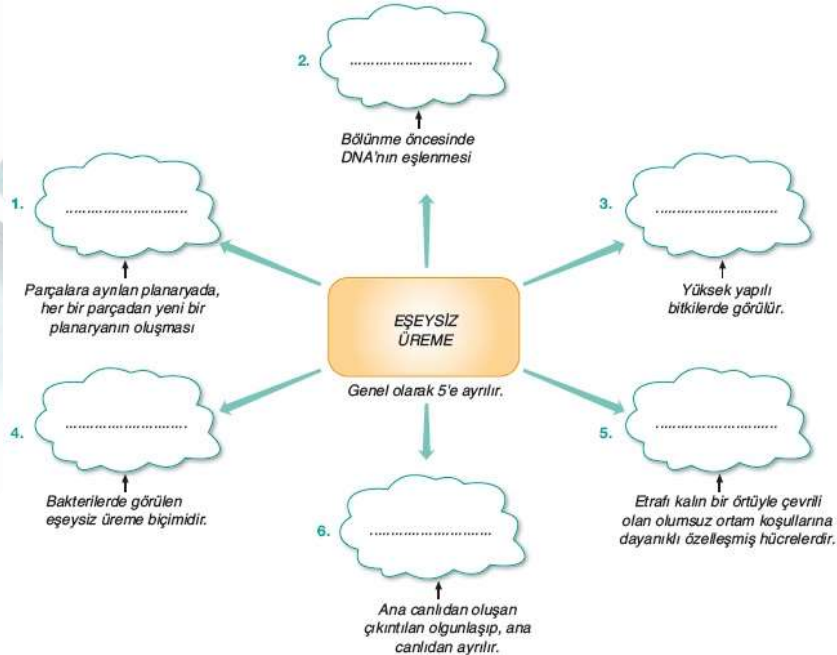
2. ..........................

Bölünme öncesinde DNA'nın eşlenmesi

1. ..........................

Parçalara ayrılan planaryada, her bir parçadan yeni bir planaryanın oluşması

3. ..........................

Yüksek yapılı bitkilerde görülür.

EŞEYSİZ ÜREME

Genel olarak 5'e ayrılır.

4. ..........................

Bakterilerde görülen eşeysiz üreme biçimidir.

5. ..........................

Etrafı kalın bir örtüyle çevrili olan olumsuz ortam koşullarına dayanıklı özelleşmiş hücrelerdir.

6. ..........................

Ana canlıdan oluşan çıkıntılan olgunlaşıp, ana canlıdan ayrılır.